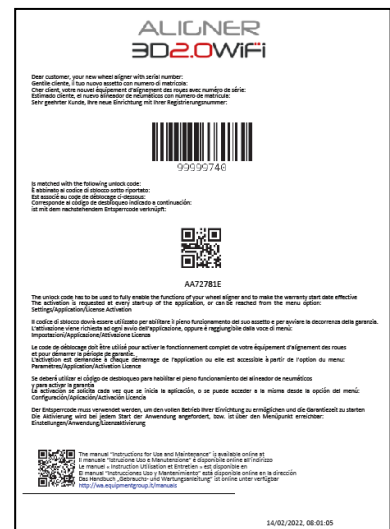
ALIGNER
3D2.0WiFi

Dear customer, your new wheel aligner with serial number:
Gentile cliente, il tuo nuovo assetto con numero di matricola:
Cher client, votre nouvel équipement d'alignement des roues avec numéro de série:
Estimado cliente, el nuevo alineador de neumáticos con número de serie:
Sehr geehrter Kunde, Ihre neue Einrichtung mit Ihrer Registrierungsnummer:

99999740

is matched with the following unlock code:
è abbinato al codice di sblocco sotto riportato:
Est associé au code de déblocage ci-dessous:
Corresponde al código de desbloqueo indicado a continuación:
ist mit dem nachstehenden Entsperrcode verknüpft:

AA72781E

The unlock code has to be used to fully enable the functions of your wheel aligner and to make the warranty start date effective The activation is requested at every start-up of the application, or can be reached from the menu option: Settings/Application/License Activation

Il codice di sblocco dovrà essere utilizzato per abilitare il pieno funzionamento del suo assetto e per avviare la decorrenza della garanzia. L'attivazione viene richiesta ad ogni avvio dell'applicazione, oppure è raggiungibile dalla voce di menu: Impostazioni/Applicazione/Attivazione Licenze

Le code de déblocage doit être utilisé pour activer le fonctionnement complet de votre équipement d'alignement des roues et pour démarrer la période de garantie. L'activation est demandée à chaque démarrage de l'application ou elle est accessible à partir de l'option du menu: Paramètres/Application/Activation Licence

Se deberá utilizar el código de desbloqueo para habilitar el pleno funcionamiento del alineador de neumáticos y para activar la garantía La activación se solicita cada vez que se inicia la aplicación, o se puede acceder a la misma desde la opción del menú: Configuración/Aplicación/Activación Licencia

Der Entsperrcode muss verwendet werden, um den vollen Betrieb Ihrer Einrichtung zu ermöglichen und die Garantiezeit zu starten Die Aktivierung wird bei jedem Start der Anwendung angefordert, bzw. ist über den Menüpunkt erreichbar: Einstellungen/Anwendung/Lizenzaktivierung

The manual "Instructions for Use and Maintenance" is available online at
Il manuale "Istruzione Uso e Manutenzione" è disponibile online all'indirizzo
Le manuel « Instruction Utilisation et Entretien » est disponible en
El manual "Instrucciones Uso y Mantenimiento" está disponible online en la dirección
Das Handbuch „Gebrauchs- und Wartungsanleitung" ist online unter verfügbar
http://ww.equipmentgroup.it/manuals

14/02/2022, 08:01:05